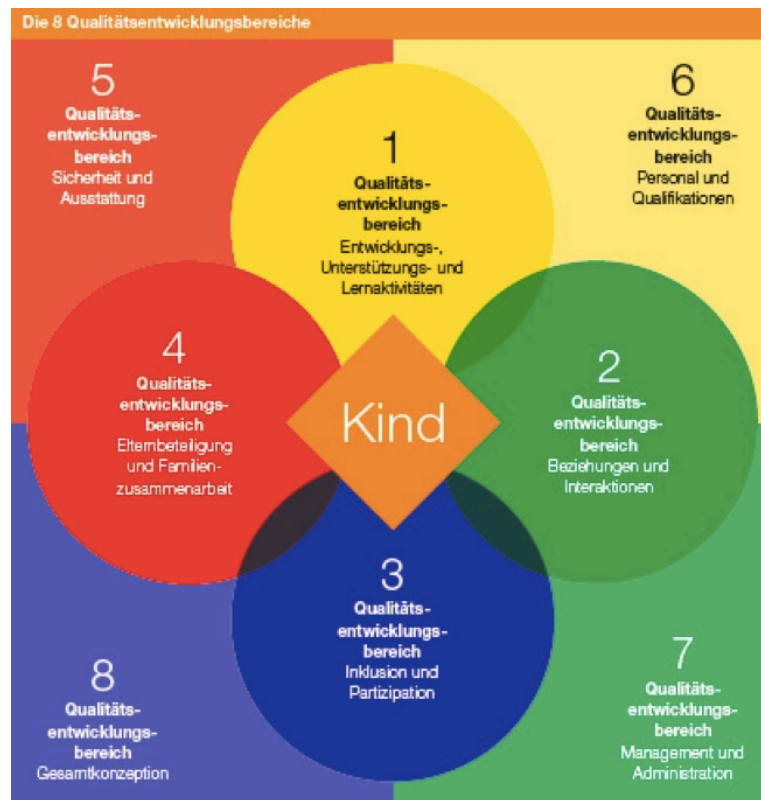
Die 8 Qualitätsentwicklungsbereiche

5
Qualitätsentwicklungsbereich
Sicherheit und Ausstattung

1
Qualitätsentwicklungsbereich
Entwicklungs-, Unterstützungs- und Lernaktivitäten

6
Qualitätsentwicklungsbereich
Personal und Qualifikationen

4
Qualitätsentwicklungsbereich
Elternbeteiligung und Familienzusammenarbeit

Kind

2
Qualitätsentwicklungsbereich
Beziehungen und Interaktionen

3
Qualitätsentwicklungsbereich
Inklusion und Partizipation

8
Qualitätsentwicklungsbereich
Gesamtkonzeption

7
Qualitätsentwicklungsbereich
Management und Administration